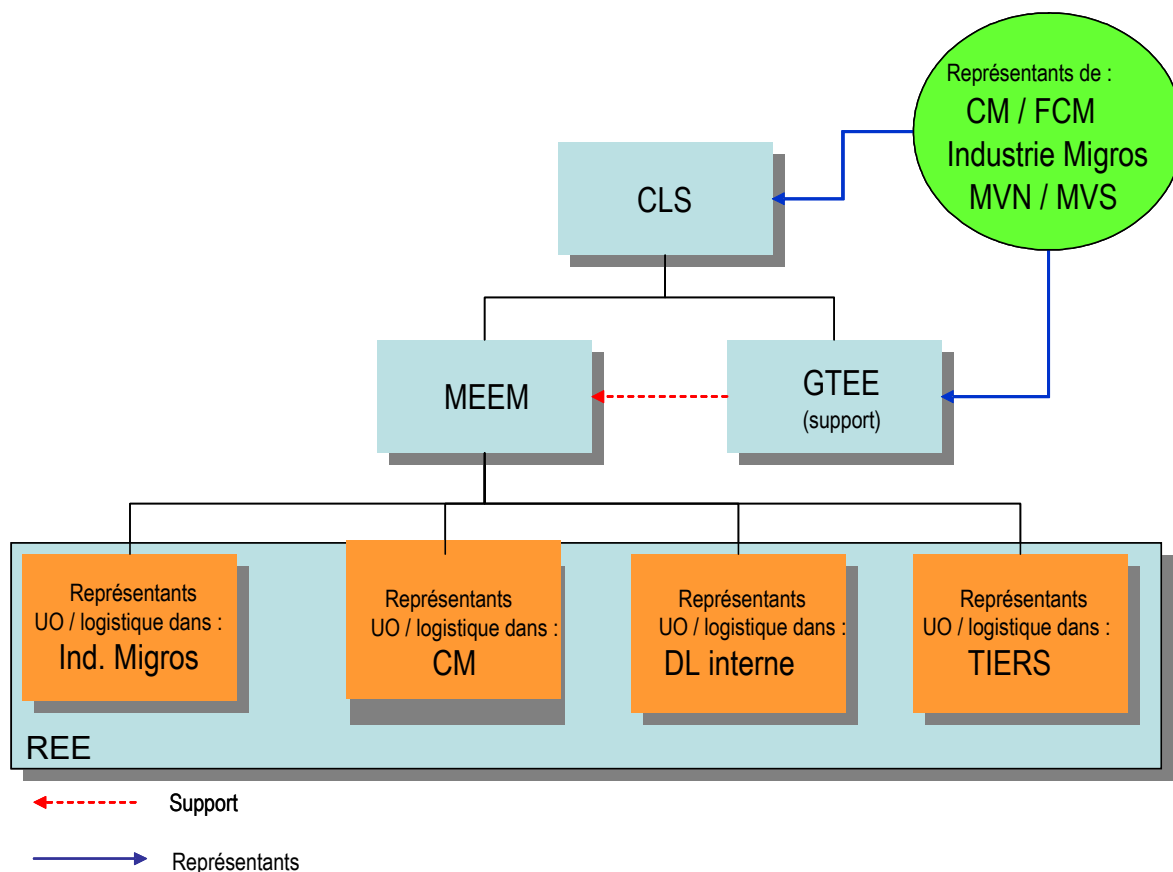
Représentants de :
CM / FCM
Industrie Migros
MVN / MVS

CLS

MEEM

GTEE
(support)

Représentants
UO / logistique dans :
Ind. Migros

Représentants
UO / logistique dans :
CM

Représentants
UO / logistique dans :
DL interne

Représentants
UO / logistique dans :
TIERS

REE

Support

Représentants